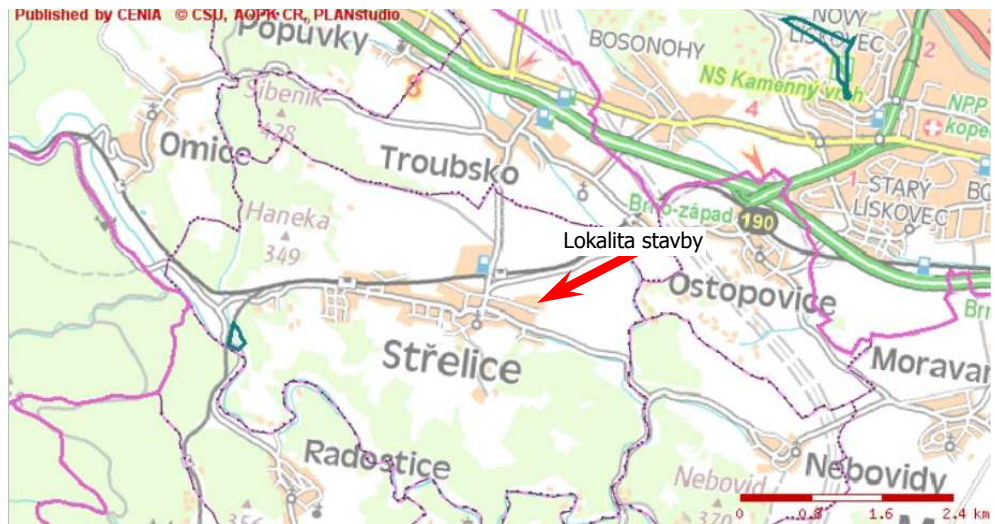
Published by CENIA © CSU, AOPK CR, PLANstudio

Popůvky

BOSONOHY

NOVÝ LÍSKOVEC

NS Kamenný vrch

NPP kopec

Šibeník 378

Omice

Troubsko

STARÝ LÍSKOVEC

Brno-západ

190

Haneka 349

Lokalita stavby

Ostopovice

Střelice

Moravany

Radostice

Nebovid 370

Nebovidy

356

0 0.8 1.6 2.4 km